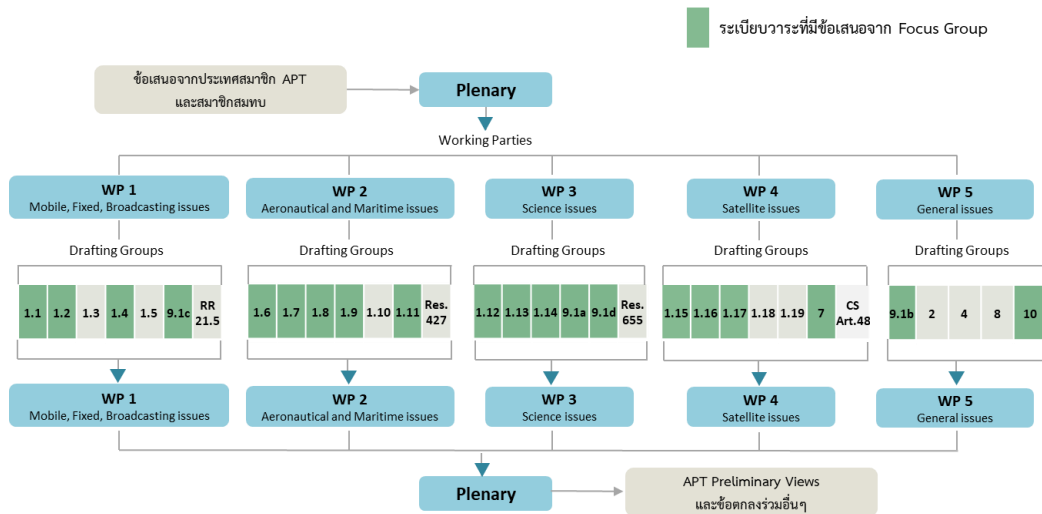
ระเบียบวาระที่มีข้อเสนอจาก Focus Group

ข้อเสนอจากประเทศสมาชิก APT และสมาชิกสมทบ

Plenary

Working Parties

WP 1
Mobile, Fixed, Broadcasting issues

WP 2
Aeronautical and Maritime issues

WP 3
Science issues

WP 4
Satellite issues

WP 5
General issues

Drafting Groups

Drafting Groups

Drafting Groups

Drafting Groups

Drafting Groups

1.1 1.2 1.3 1.4 1.5 9.1c RR 21.5

1.6 1.7 1.8 1.9 1.10 1.11 Res. 427

1.12 1.13 1.14 9.1a 9.1d Res. 655

1.15 1.16 1.17 1.18 1.19 7 CS Art.48

9.1b 2 4 8 10

WP 1
Mobile, Fixed, Broadcasting issues

WP 2
Aeronautical and Maritime issues

WP 3
Science issues

WP 4
Satellite issues

WP 5
General issues

Plenary

APT Preliminary Views และข้อตกลงร่วมอื่นๆ